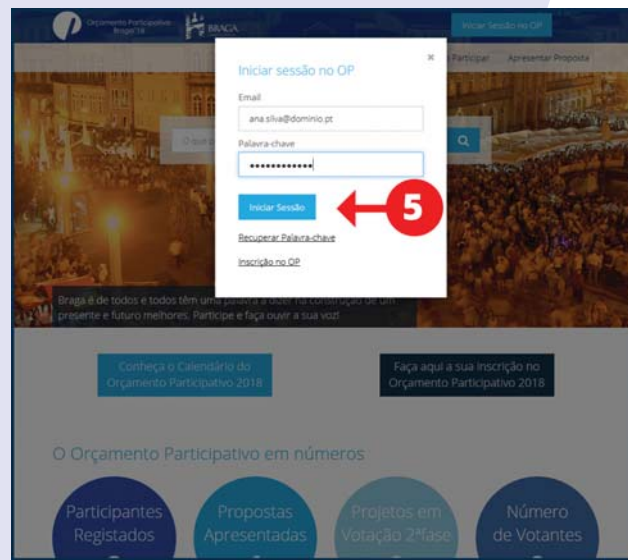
Orçamento Participativo Braga'18

BRAGA

Iniciar Sessão no OP

Participar

Apresentar Proposta

Iniciar sessão no OP

×

Email

ana.silva@dominio.pt

Palavra-chave

••••••••••••

Iniciar Sessão

5

Recuperar Palavra-chave

Inscrição no OP

Braga é de todos e todos têm uma palavra a dizer na construção de um presente e futuro melhores. Participe e faça ouvir a sua voz!

Conheça o Calendário do Orçamento Participativo 2018

Faça aqui a sua inscrição no Orçamento Participativo 2018

O Orçamento Participativo em números

Participantes Registados

Propostas Apresentadas

Projetos em Votação 2ªfase

Número de Votantes